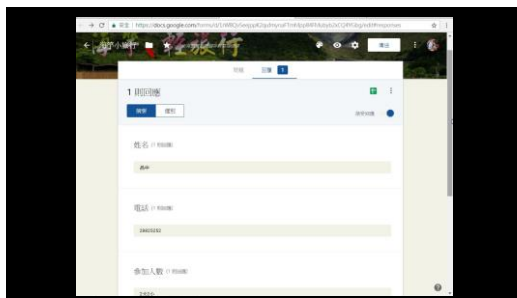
← → C 安全 | https://docs.google.com/forms/d/1rWRQz5eqypK2qsHyruF7mHbyRRF6dyds2COPfOJg/edit#responses

← 小旅行 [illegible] 旅行

傳送

問題 回覆 1

1 則回應

摘要 個別

接受回應

姓名 (1 則回應)

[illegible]

電話 (1 則回應)

0865232

參加人數 (1 則回應)